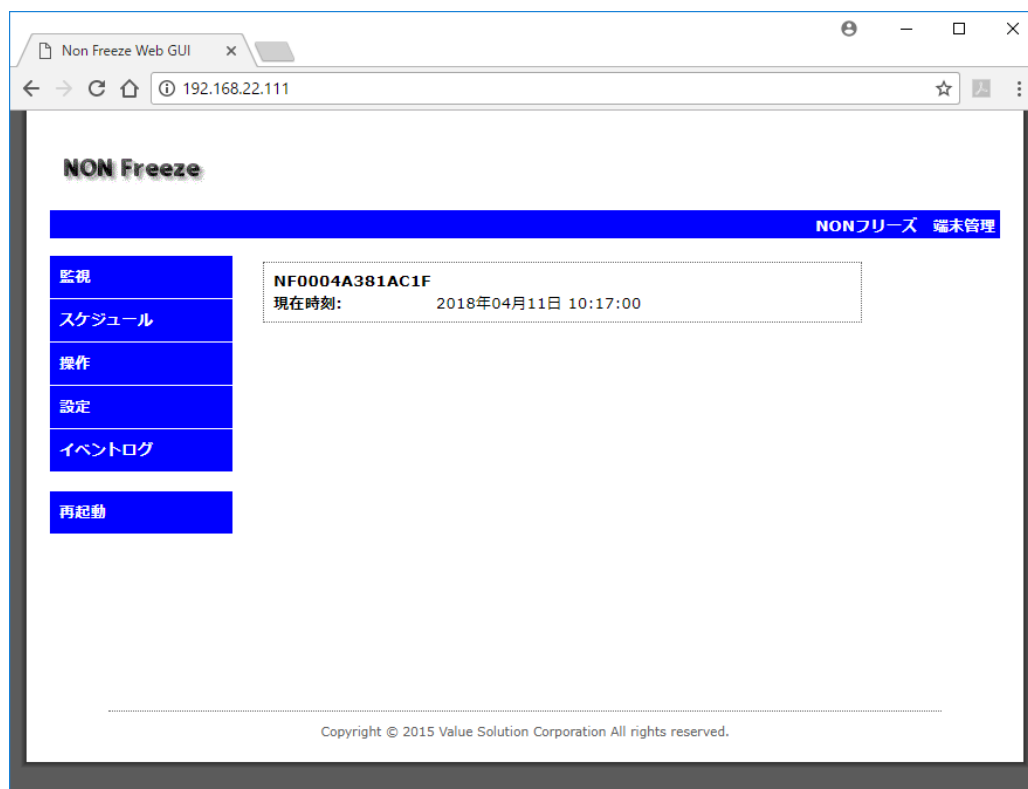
Non Freeze Web GUI ×

192.168.22.111

NON Freeze

NONフリーズ　端末管理

監視

スケジュール

操作

設定

イベントログ

再起動

NF0004A381AC1F
現在時刻:　2018年04月11日 10:17:00

Copyright © 2015 Value Solution Corporation All rights reserved.